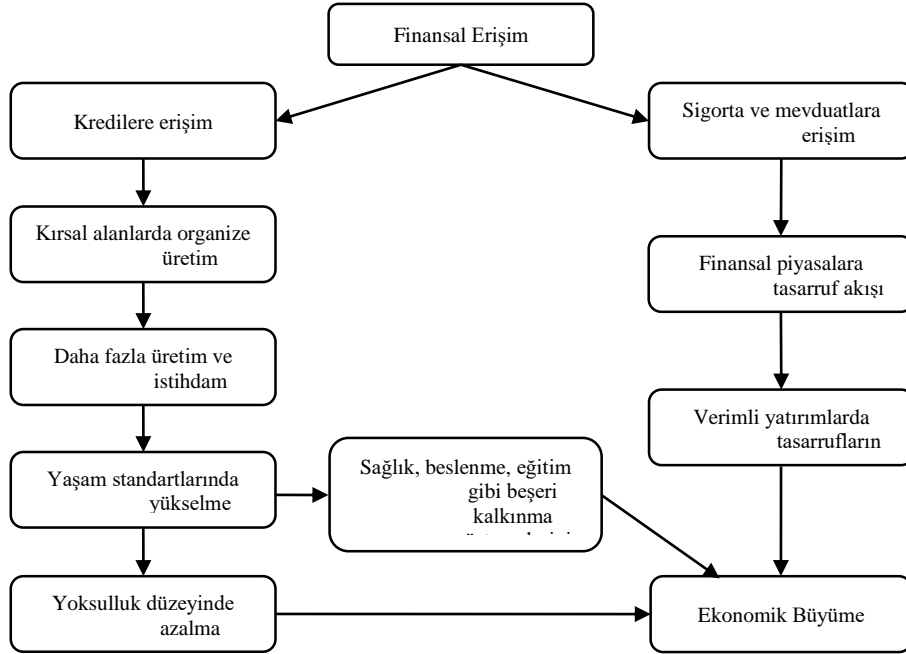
Finansal Erişim

Kredilere erişim

Kırsal alanlarda organize üretim

Daha fazla üretim ve istihdam

Yaşam standartlarında yükselme

Sağlık, beslenme, eğitim gibi beşeri kalkınma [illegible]

Yoksulluk düzeyinde azalma

Sigorta ve mevduatlara erişim

Finansal piyasalara tasarruf akışı

Verimli yatırımlarda tasarrufların

Ekonomik Büyüme